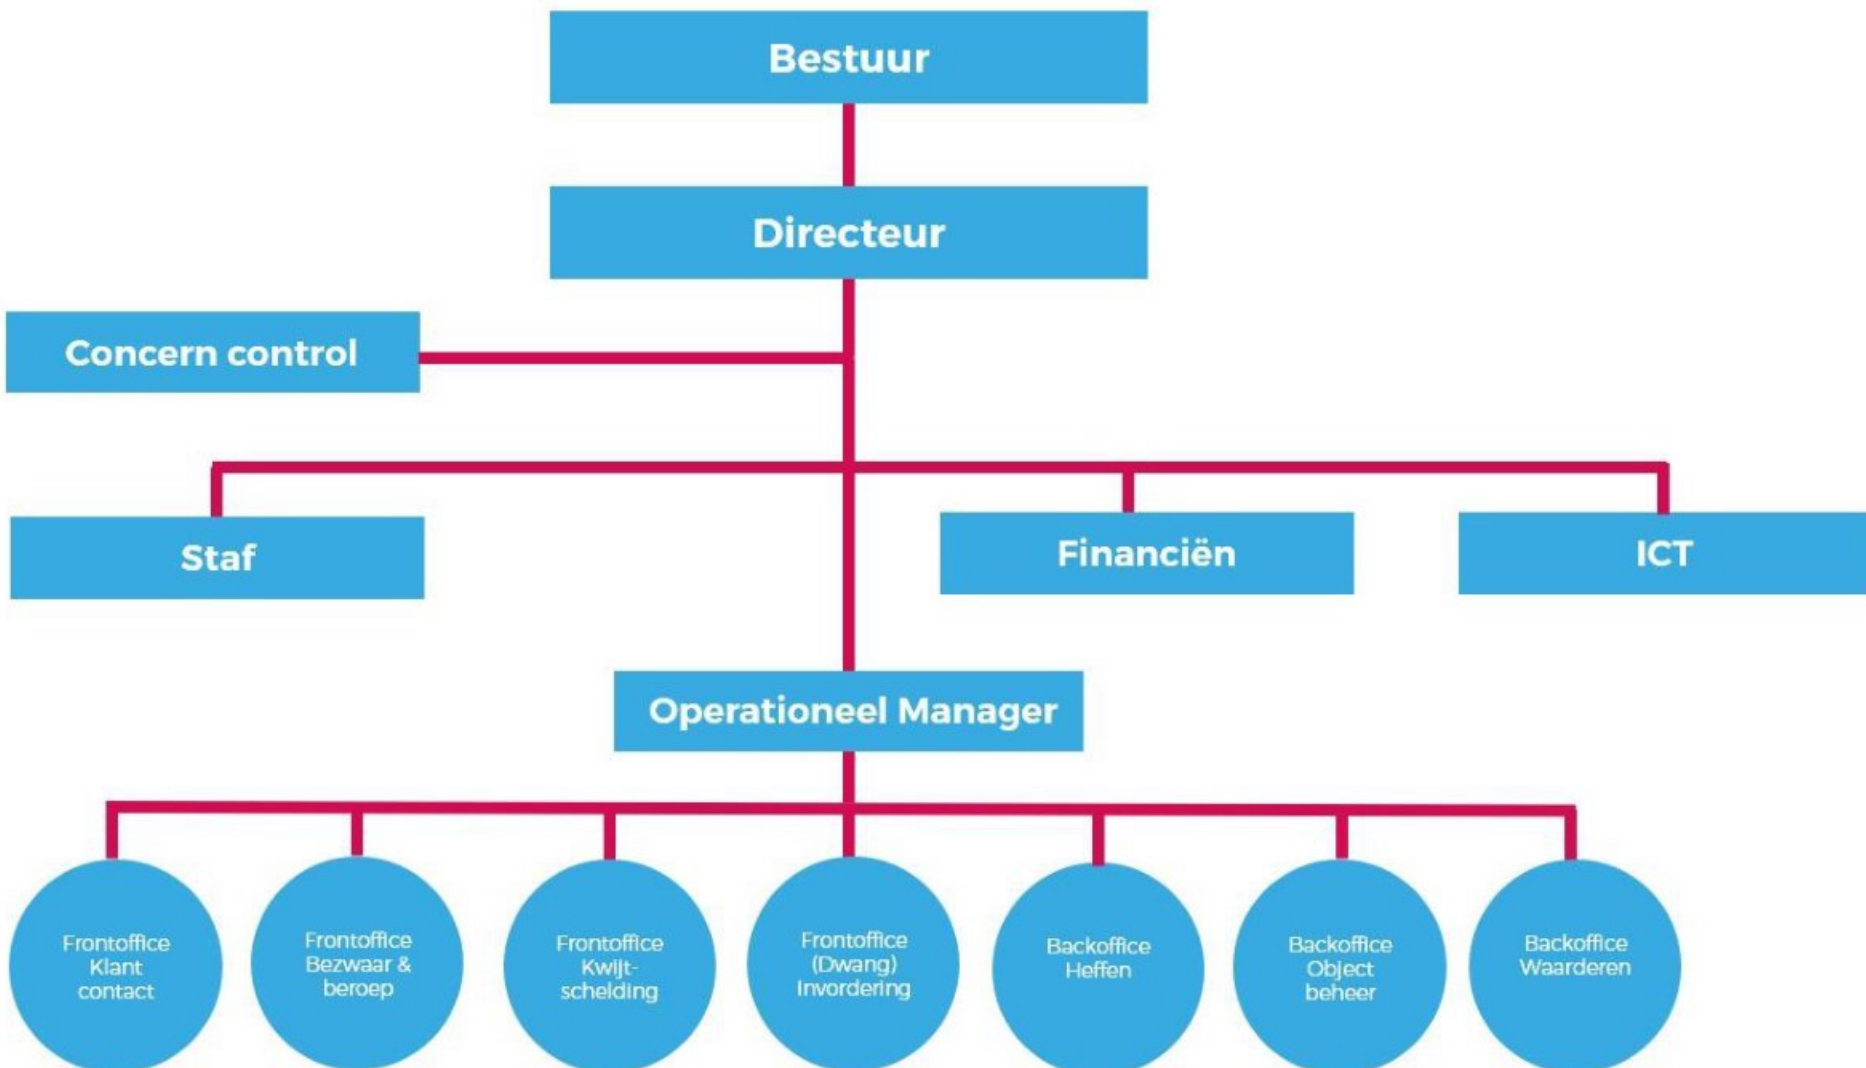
Bestuur

Directeur

Concern control

Staf

Financiën

ICT

Operationeel Manager

Frontoffice Klant contact

Frontoffice Bezwaar & beroep

Frontoffice Kwijt-schelding

Frontoffice (Dwang) Invordering

Backoffice Heffen

Backoffice Object beheer

Backoffice Waarderen